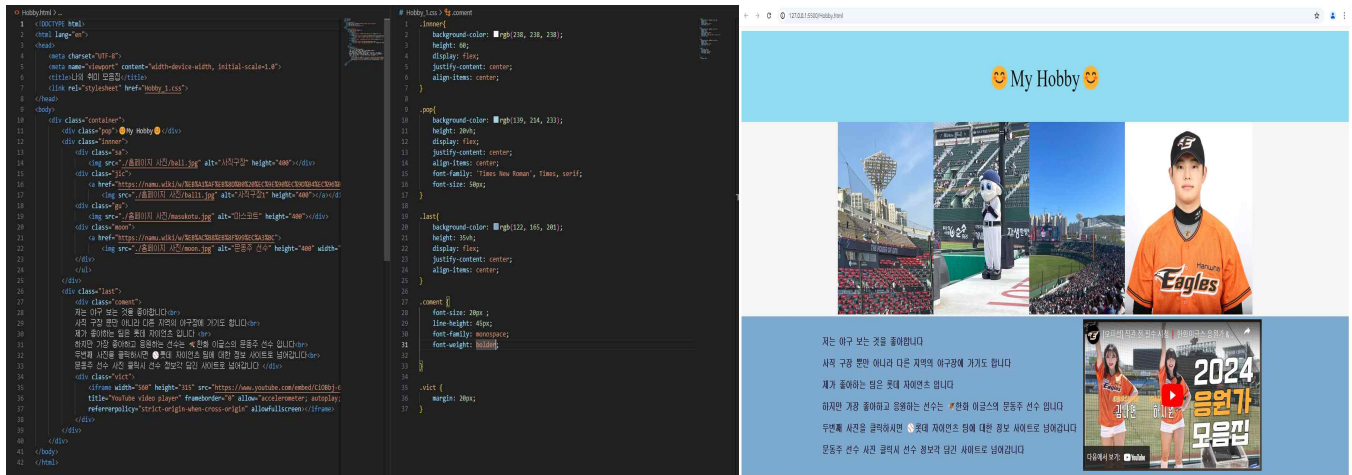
Hobby.html > ...

<!DOCTYPE html>
<html lang="en">
<head>
<meta charset="UTF-8">
<meta name="viewport" content="width=device-width, initial-scale=1.0">
<title>나의 취미 모음집</title>
<link rel="stylesheet" href="Hobby_1.css">
</head>
<body>
<div class="container">
<div class="pop">😊My Hobby😊</div>
<div class="inner">
<div class="sa">
<img src="./홈페이지 사진/ball.jpg" alt="사직구장" height="400"></div>
<div class="jic">
<a href="https://namu.wiki/w/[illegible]
<img src="./홈페이지 사진/ball1.jpg" alt="사직구장1" height="400"></a></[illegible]
<div class="gu">
<img src="./홈페이지 사진/masukotu.jpg" alt="마스코트" height="400"></div>
<div class="moon">
<a href="https://namu.wiki/w/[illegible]
<img src="./홈페이지 사진/moon.jpg" alt="문동주 선수" height="400" width="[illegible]
</div>
</ul>
</div>
<div class="last">
<div class="coment">
저는 야구 보는 것을 좋아합니다<br>
사직 구장 뿐만 아니라 다른 지역의 야구장에 가기도 합니다<br>
제가 좋아하는 팀은 롯데 자이언츠 입니다 <br>
하지만 가장 좋아하고 응원하는 선수는 한화 이글스의 문동주 선수 입니다<br>
두번째 사진을 클릭하시면 롯데 자이언츠 팀에 대한 정보 사이트로 넘어갑니다<br>
문동주 선수 사진 클릭시 선수 정보가 담긴 사이트로 넘어갑니다 </div>
<div class="vict">
<iframe width="560" height="315" src="https://www.youtube.com/embed/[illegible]
title="YouTube video player" frameborder="0" allow="accelerometer; autoplay;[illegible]
referrerpolicy="strict-origin-when-cross-origin" allowfullscreen></iframe>
</div>
</div>
</div>
</body>
</html>

# Hobby_1.css > .coment

.inner{
background-color: rgb(238, 238, 238);
height: 60;
display: flex;
justify-content: center;
align-items: center;
}

.pop{
background-color: rgb(139, 214, 233);
height: 20vh;
display: flex;
justify-content: center;
align-items: center;
font-family: 'Times New Roman', Times, serif;
font-size: 50px;
}

.last{
background-color: rgb(122, 165, 201);
height: 35vh;
display: flex;
justify-content: center;
align-items: center;
}

.coment {
font-size: 20px ;
line-height: 45px;
font-family: monospace;
font-weight: bolder;

}

.vict {
margin: 20px;
}

127.0.0.1:5500/Hobby.html

😊My Hobby😊

저는 야구 보는 것을 좋아합니다
사직 구장 뿐만 아니라 다른 지역의 야구장에 가기도 합니다
제가 좋아하는 팀은 롯데 자이언츠 입니다
하지만 가장 좋아하고 응원하는 선수는 한화 이글스의 문동주 선수 입니다
두번째 사진을 클릭하시면 롯데 자이언츠 팀에 대한 정보 사이트로 넘어갑니다
문동주 선수 사진 클릭시 선수 정보가 담긴 사이트로 넘어갑니다

2024 응원가 모음집
다음에서 보기: YouTube
Eagles